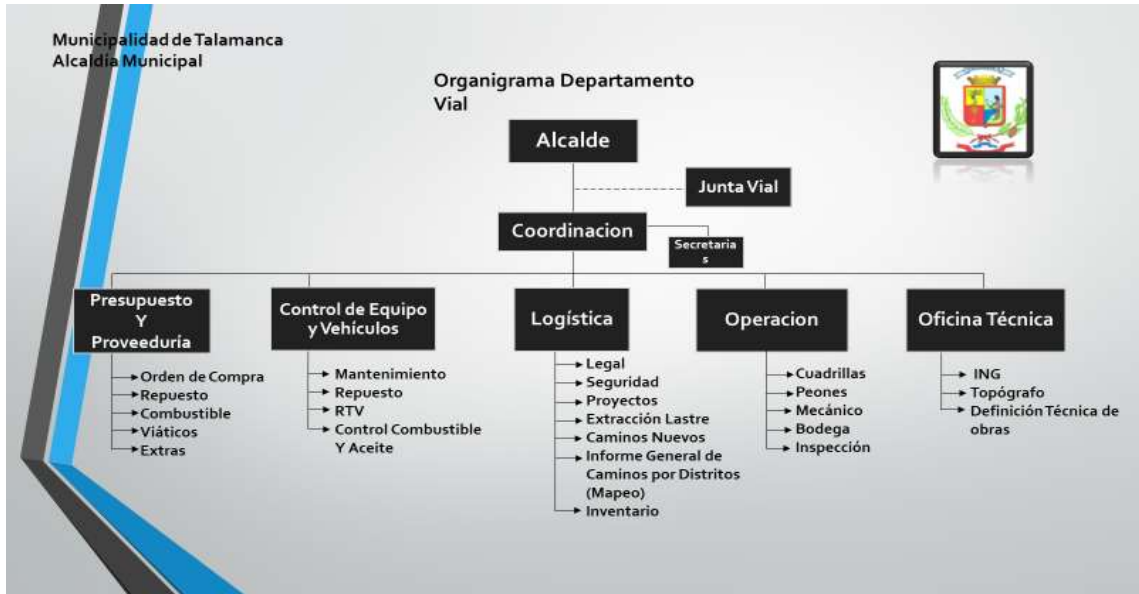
Municipalidad de Talamanca
Alcaldia Municipal

Organigrama Departamento Vial

Alcalde

Junta Vial

Coordinacion

Secretarias

Presupuesto Y Proveeduría
Orden de Compra
Repuesto
Combustible
Viáticos
Extras

Control de Equipo y Vehiculos
Mantenimiento
Repuesto
RTV
Control Combustible Y Aceite

Logística
Legal
Seguridad
Proyectos
Extracción Lastre
Caminos Nuevos
Informe General de Caminos por Distritos (Mapeo)
Inventario

Operacion
Cuadrillas
Peones
Mecánico
Bodega
Inspección

Oficina Técnica
ING
Topógrafo
Definición Técnica de obras